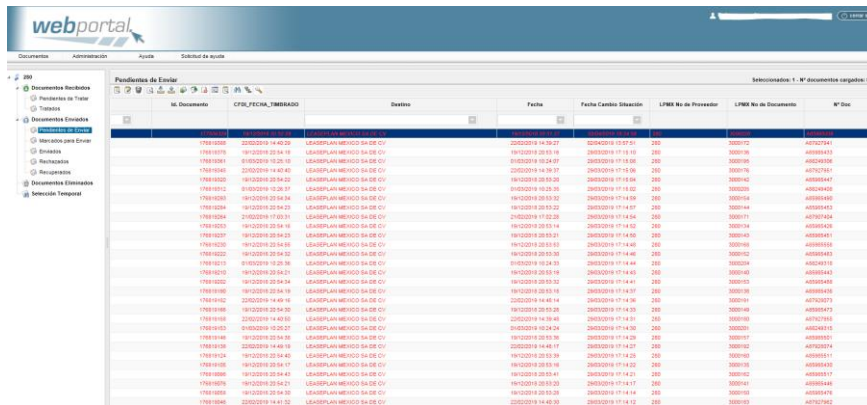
webportal

Cerrar

Documentos | Administración | Ayuda | Solicitud de ayuda

280
Documentos Recibidos
Pendientes de Tratar
Tratados
Documentos Enviados
Pendientes de Enviar
Marcados para Enviar
Enviados
Rechazados
Recuperados
Documentos Eliminados
Selección Temporal

Pendientes de Enviar

Seleccionados: 1 - Nº documentos cargados:

| Id. Documento | CFDI_FECHA_TIMBRADO | Destino | Fecha | Fecha Cambio Situación | LPMX No de Proveedor | LPMX No de Documento | Nº Doc |
|---|---|---|---|---|---|---|---|
| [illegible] | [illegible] | LEASEPLAN MEXICO SA DE CV | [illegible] | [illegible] | 280 | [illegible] | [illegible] |
| 176819565 | 22/02/2019 14:40:29 | LEASEPLAN MEXICO SA DE CV | 22/02/2019 14:39:27 | 02/04/2019 13:57:51 | 280 | 5000172 | A87927941 |
| 176819370 | 19/12/2018 20:54:16 | LEASEPLAN MEXICO SA DE CV | 19/12/2018 20:53:16 | 29/03/2019 17:15:10 | 280 | 5000136 | A85665453 |
| 176819361 | 01/03/2019 10:25:10 | LEASEPLAN MEXICO SA DE CV | 01/03/2019 10:24:07 | 29/03/2019 17:15:08 | 280 | 5000195 | A88248356 |
| 176819340 | 22/02/2019 14:40:40 | LEASEPLAN MEXICO SA DE CV | 22/02/2019 14:39:37 | 29/03/2019 17:15:06 | 280 | 5000176 | A87927951 |
| 176819320 | 19/12/2018 20:54:22 | LEASEPLAN MEXICO SA DE CV | 19/12/2018 20:53:20 | 29/03/2019 17:15:04 | 280 | 5000142 | A85665447 |
| 176819312 | 01/03/2019 10:26:37 | LEASEPLAN MEXICO SA DE CV | 01/03/2019 10:25:35 | 29/03/2019 17:15:02 | 280 | 5000209 | A88248458 |
| 176819283 | 19/12/2018 20:54:34 | LEASEPLAN MEXICO SA DE CV | 19/12/2018 20:53:32 | 29/03/2019 17:14:59 | 280 | 5000154 | A85665490 |
| 176819264 | 19/12/2018 20:54:23 | LEASEPLAN MEXICO SA DE CV | 19/12/2018 20:53:22 | 29/03/2019 17:14:57 | 280 | 5000144 | A85665453 |
| 176819264 | 21/02/2019 17:03:31 | LEASEPLAN MEXICO SA DE CV | 21/02/2019 17:02:28 | 29/03/2019 17:14:54 | 280 | 5000171 | A87907404 |
| 176819253 | 19/12/2018 20:54:16 | LEASEPLAN MEXICO SA DE CV | 19/12/2018 20:53:14 | 29/03/2019 17:14:52 | 280 | 5000134 | A85665426 |
| 176819237 | 19/12/2018 20:54:23 | LEASEPLAN MEXICO SA DE CV | 19/12/2018 20:53:21 | 29/03/2019 17:14:50 | 280 | 5000143 | A85665451 |
| 176819230 | 19/12/2018 20:54:55 | LEASEPLAN MEXICO SA DE CV | 19/12/2018 20:53:53 | 29/03/2019 17:14:48 | 280 | 5000166 | A85665558 |
| 176819222 | 19/12/2018 20:54:32 | LEASEPLAN MEXICO SA DE CV | 19/12/2018 20:53:30 | 29/03/2019 17:14:46 | 280 | 5000152 | A85665483 |
| 176819213 | 01/03/2019 10:25:36 | LEASEPLAN MEXICO SA DE CV | 01/03/2019 10:24:33 | 29/03/2019 17:14:44 | 280 | 5000204 | A88248318 |
| 176819210 | 19/12/2018 20:54:21 | LEASEPLAN MEXICO SA DE CV | 19/12/2018 20:53:19 | 29/03/2019 17:14:43 | 280 | 5000140 | A85665443 |
| 176819202 | 19/12/2018 20:54:34 | LEASEPLAN MEXICO SA DE CV | 19/12/2018 20:53:32 | 29/03/2019 17:14:41 | 280 | 5000153 | A85665488 |
| 176819190 | 19/12/2018 20:54:20 | LEASEPLAN MEXICO SA DE CV | 19/12/2018 20:53:18 | 29/03/2019 17:14:37 | 280 | 5000135 | A85665439 |
| 176819182 | 22/02/2019 14:49:16 | LEASEPLAN MEXICO SA DE CV | 22/02/2019 14:48:14 | 29/03/2019 17:14:36 | 280 | 5000181 | A87928073 |
| 176819169 | 19/12/2018 20:54:38 | LEASEPLAN MEXICO SA DE CV | 19/12/2018 20:53:35 | 29/03/2019 17:14:33 | 280 | 5000149 | A85665473 |
| 176819158 | 22/02/2019 14:40:50 | LEASEPLAN MEXICO SA DE CV | 22/02/2019 14:39:48 | 29/03/2019 17:14:31 | 280 | 5000180 | A87927955 |
| 176819153 | 01/03/2019 10:25:27 | LEASEPLAN MEXICO SA DE CV | 01/03/2019 10:24:24 | 29/03/2019 17:14:30 | 280 | 5000201 | A88248315 |
| 176819146 | 19/12/2018 20:54:59 | LEASEPLAN MEXICO SA DE CV | 19/12/2018 20:53:57 | 29/03/2019 17:14:29 | 280 | 5000157 | A85665591 |
| 176819138 | 22/02/2019 14:48:19 | LEASEPLAN MEXICO SA DE CV | 22/02/2019 14:48:17 | 29/03/2019 17:14:27 | 280 | 5000182 | A87928074 |
| 176819124 | 19/12/2018 20:54:40 | LEASEPLAN MEXICO SA DE CV | 19/12/2018 20:53:38 | 29/03/2019 17:14:25 | 280 | 5000160 | A85665511 |
| 176819105 | 19/12/2018 20:54:17 | LEASEPLAN MEXICO SA DE CV | 19/12/2018 20:53:15 | 29/03/2019 17:14:22 | 280 | 5000135 | A85665430 |
| 176819090 | 19/12/2018 20:54:43 | LEASEPLAN MEXICO SA DE CV | 19/12/2018 20:53:41 | 29/03/2019 17:14:21 | 280 | 5000162 | A85665517 |
| 176819076 | 19/12/2018 20:54:21 | LEASEPLAN MEXICO SA DE CV | 19/12/2018 20:53:19 | 29/03/2019 17:14:17 | 280 | 5000141 | A85665446 |
| 176819059 | 19/12/2018 20:54:30 | LEASEPLAN MEXICO SA DE CV | 19/12/2018 20:53:28 | 29/03/2019 17:14:14 | 280 | 5000150 | A85665476 |
| 176819048 | 22/02/2019 14:41:32 | LEASEPLAN MEXICO SA DE CV | 22/02/2019 14:40:30 | 29/03/2019 17:14:12 | 280 | 5000183 | A87927962 |